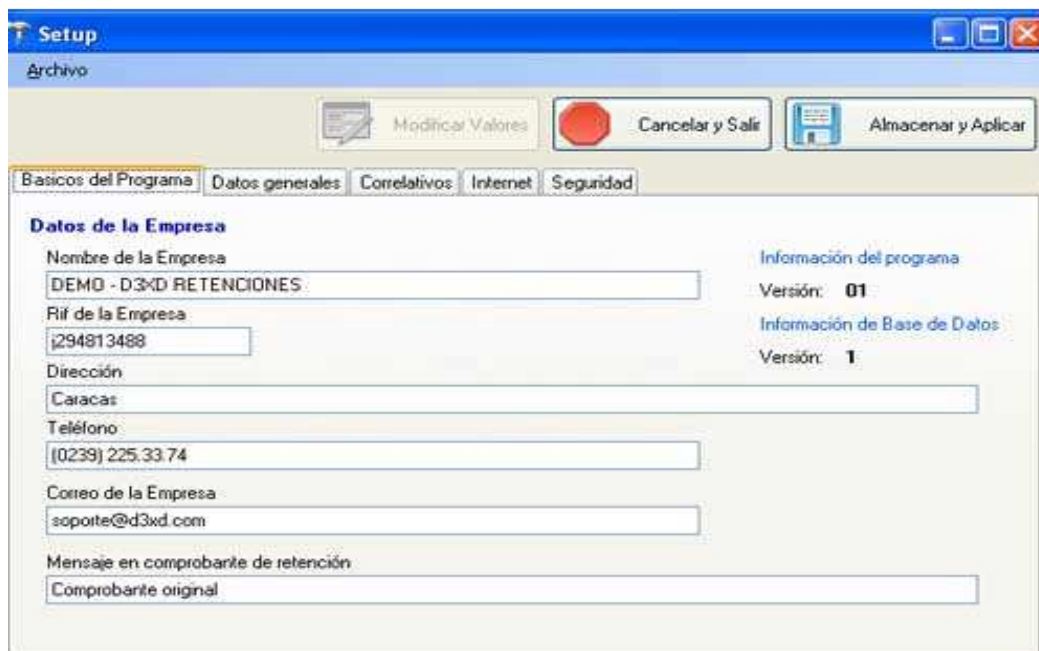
Setup

Archivo

Modificar Valores | Cancelar y Salir | Almacenar y Aplicar

Basicos del Programa | Datos generales | Correlativos | Internet | Seguridad

Datos de la Empresa

Nombre de la Empresa
DEMO - D3XD RETENCIONES

Rif de la Empresa
j294813488

Dirección
Caracas

Teléfono
(0239) 225.33.74

Correo de la Empresa
soporte@d3xd.com

Mensaje en comprobante de retención
Comprobante original

Información del programa
Versión: 01

Información de Base de Datos
Versión: 1